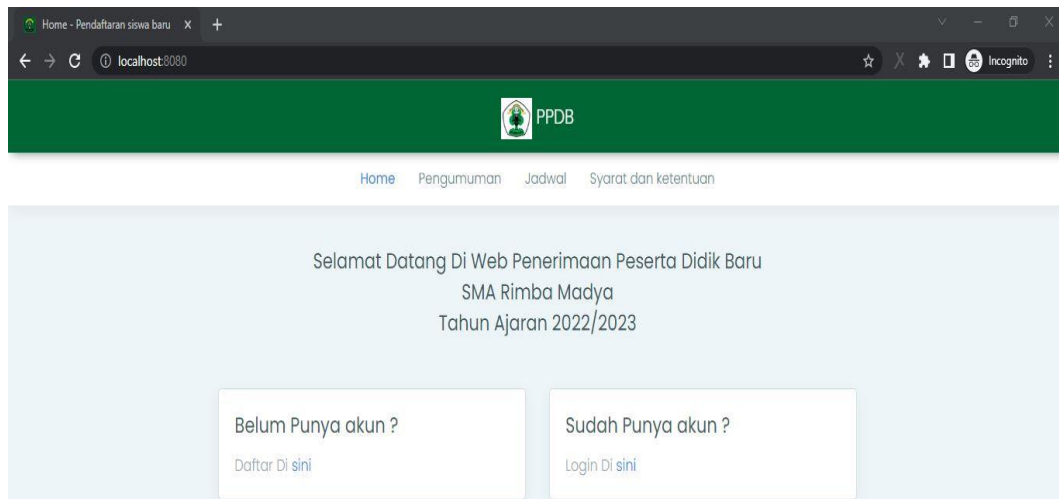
Home - Pendaftaran siswa baru X +

localhost:8080

Incognito

PPDB

Home Pengumuman Jadwal Syarat dan ketentuan

Selamat Datang Di Web Penerimaan Peserta Didik Baru
SMA Rimba Madya
Tahun Ajaran 2022/2023

Belum Punya akun ?

Daftar Di sini

Sudah Punya akun ?

Login Di sini